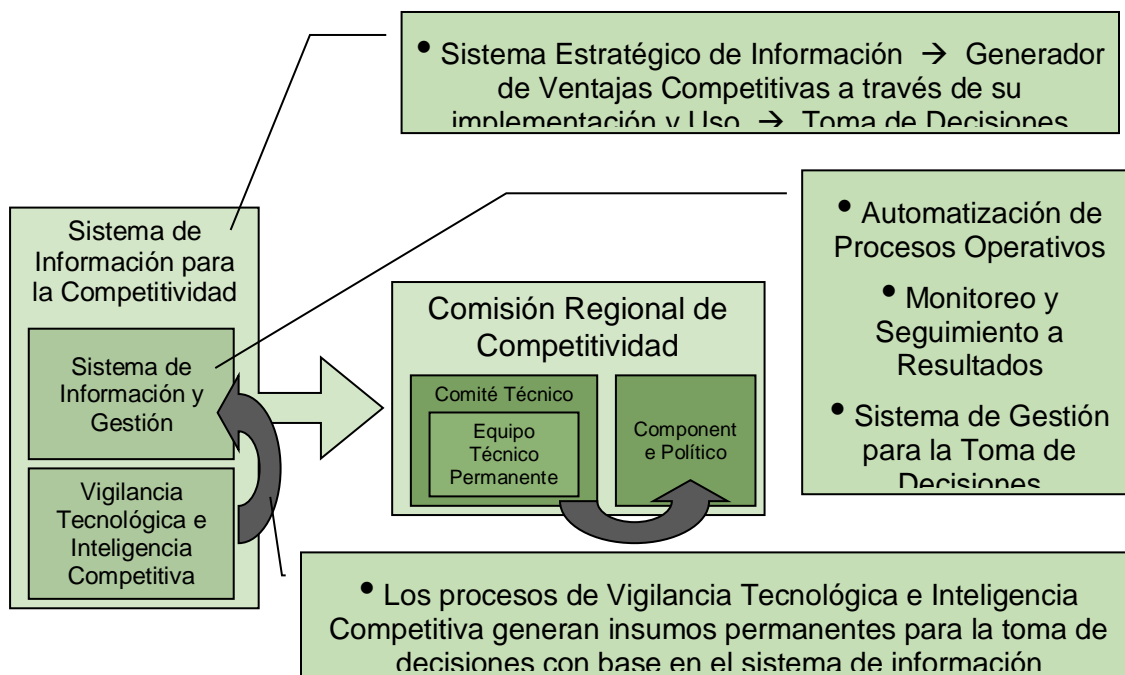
• Sistema Estratégico de Información → Generador de Ventajas Competitivas a través de su implementación y Uso → Toma de Decisiones

Sistema de Información para la Competitividad

Sistema de Información y Gestión

Vigilancia Tecnológica e Inteligencia Competitiva

Comisión Regional de Competitividad

Comité Técnico

Equipo Técnico Permanente

Component e Político

• Automatización de Procesos Operativos

• Monitoreo y Seguimiento a Resultados

• Sistema de Gestión para la Toma de Decisiones

• Los procesos de Vigilancia Tecnológica e Inteligencia Competitiva generan insumos permanentes para la toma de decisiones con base en el sistema de información